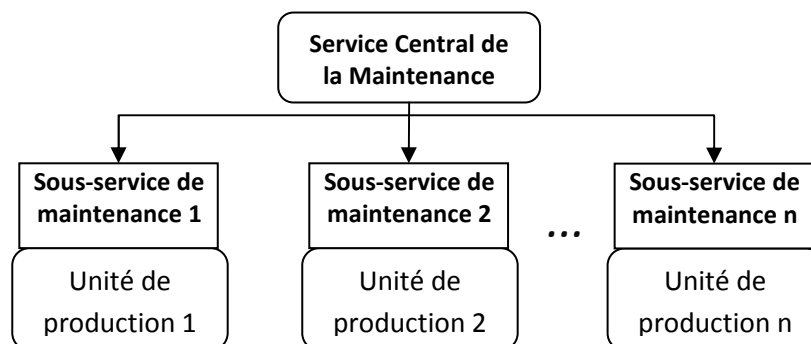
Service Central de la Maintenance

Sous-service de maintenance 1

Unité de production 1

Sous-service de maintenance 2

Unité de production 2

...

Sous-service de maintenance n

Unité de production n